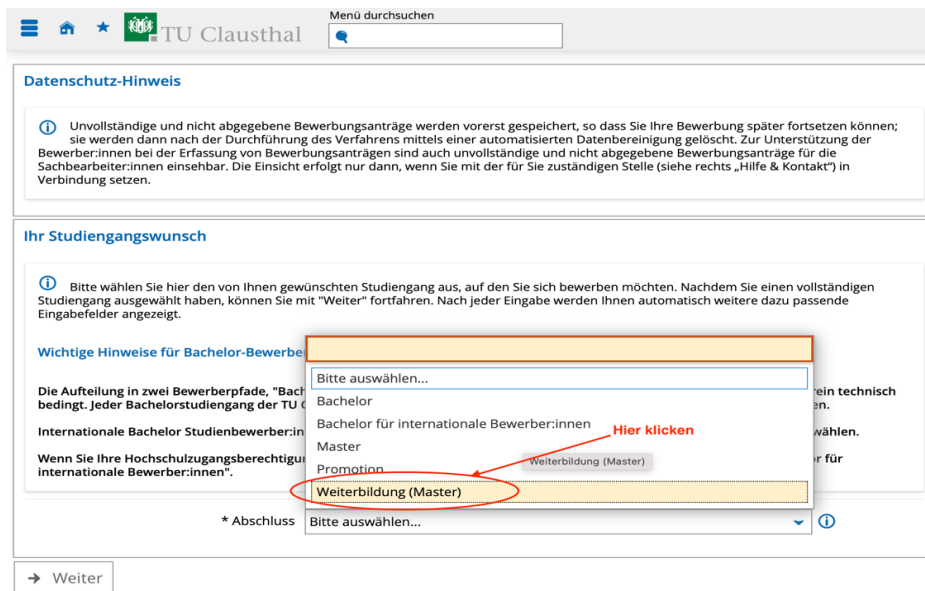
TU Clausthal

Menü durchsuchen

Datenschutz-Hinweis

Unvollständige und nicht abgegebene Bewerbungsanträge werden vorerst gespeichert, so dass Sie Ihre Bewerbung später fortsetzen können; sie werden dann nach der Durchführung des Verfahrens mittels einer automatisierten Datenbereinigung gelöscht. Zur Unterstützung der Bewerber:innen bei der Erfassung von Bewerbungsanträgen sind auch unvollständige und nicht abgegebene Bewerbungsanträge für die Sachbearbeiter:innen einsehbar. Die Einsicht erfolgt nur dann, wenn Sie mit der für Sie zuständigen Stelle (siehe rechts „Hilfe & Kontakt") in Verbindung setzen.

Ihr Studiengangswunsch

Bitte wählen Sie hier den von Ihnen gewünschten Studiengang aus, auf den Sie sich bewerben möchten. Nachdem Sie einen vollständigen Studiengang ausgewählt haben, können Sie mit "Weiter" fortfahren. Nach jeder Eingabe werden Ihnen automatisch weitere dazu passende Eingabefelder angezeigt.

Wichtige Hinweise für Bachelor-Bewerber

Die Aufteilung in zwei Bewerberpfade, "Bach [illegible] rein technisch bedingt. Jeder Bachelorstudiengang der TU C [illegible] n.

Internationale Bachelor Studienbewerber:in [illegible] wählen.

Wenn Sie Ihre Hochschulzugangsberechtigu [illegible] r für internationale Bewerber:innen".

Bitte auswählen...
Bachelor
Bachelor für internationale Bewerber:innen
Master
Promotion
Weiterbildung (Master)
Weiterbildung (Master)

Hier klicken

* Abschluss Bitte auswählen...

Weiter